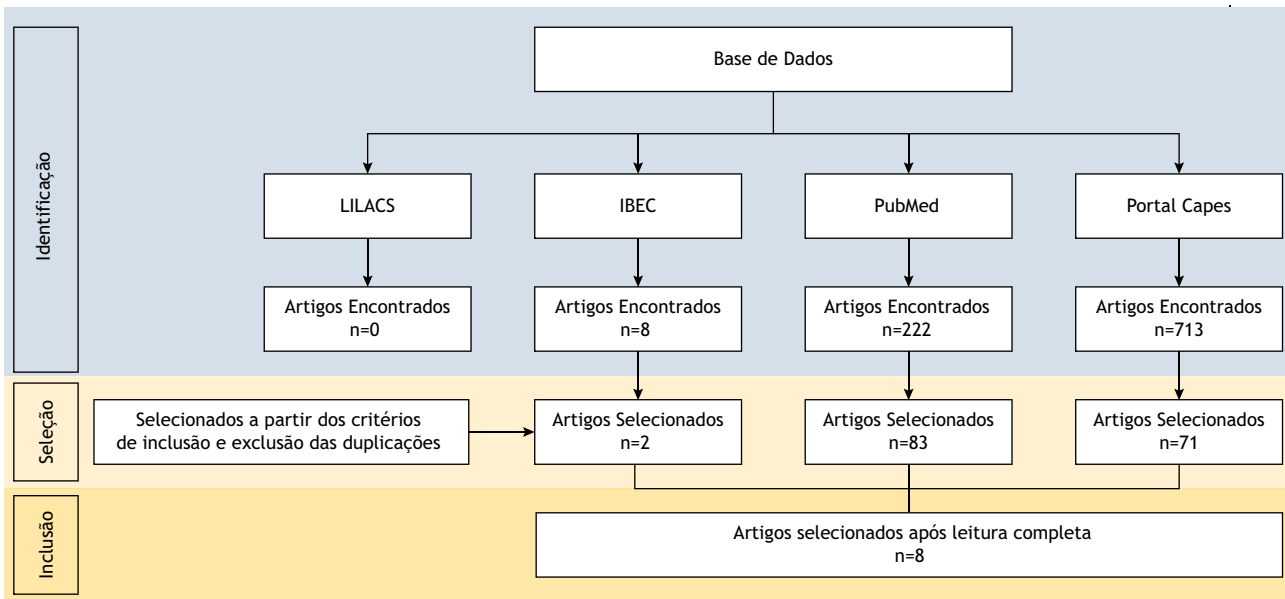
Identificação

Base de Dados

LILACS

IBEC

PubMed

Portal Capes

Artigos Encontrados
n=0

Artigos Encontrados
n=8

Artigos Encontrados
n=222

Artigos Encontrados
n=713

Seleção

Selecionados a partir dos critérios de inclusão e exclusão das duplicações

Artigos Selecionados
n=2

Artigos Selecionados
n=83

Artigos Selecionados
n=71

Inclusão

Artigos selecionados após leitura completa
n=8